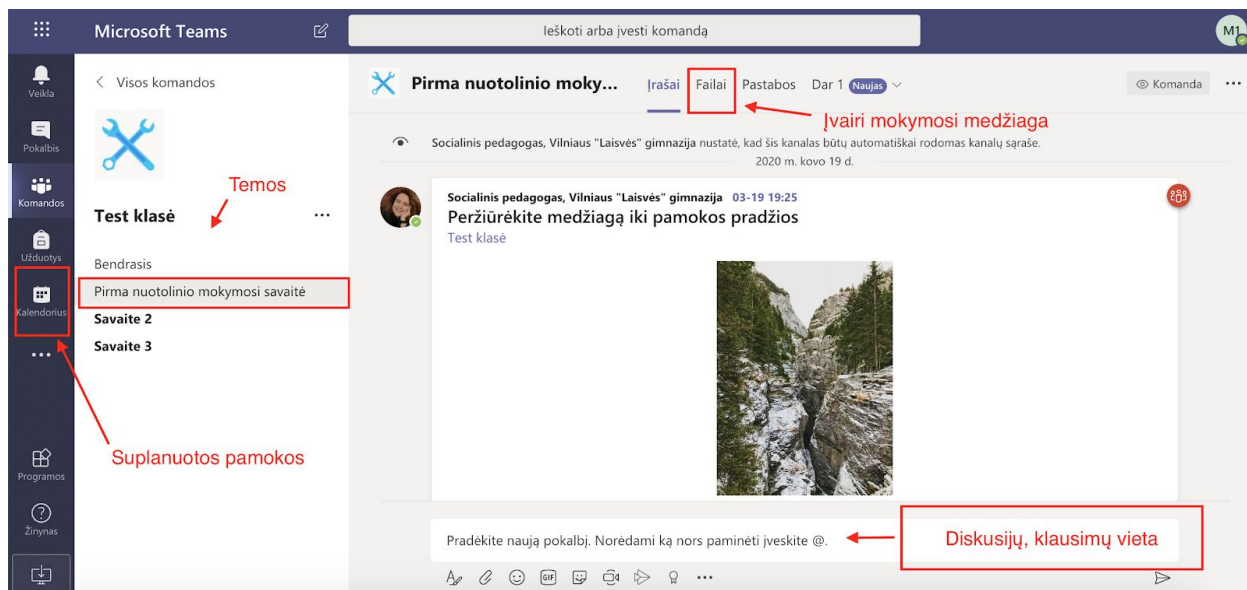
Microsoft Teams

Ieškoti arba įvesti komandą

M1

Veikla
Pokalbis
Komandos
Užduotys
Kalendorius
...
Programos
Žinynas

< Visos komandos

Temos

Test klasė ...

Bendrasis
Pirma nuotolinio mokymosi savaitė
Savaite 2
Savaite 3

Suplanuotos pamokos

Pirma nuotolinio moky...

Įrašai Failai Pastabos Dar 1 Naujas

Komanda ...

Įvairi mokymosi medžiaga

Socialinis pedagogas, Vilniaus "Laisvės" gimnazija nustatė, kad šis kanalas būtų automatiškai rodomas kanalų sąraše.
2020 m. kovo 19 d.

Socialinis pedagogas, Vilniaus "Laisvės" gimnazija 03-19 19:25
Peržiūrėkite medžiagą iki pamokos pradžios
Test klasė

Pradėkite naują pokalbį. Norėdami ką nors paminėti įveskite @.

Diskusijų, klausimų vieta